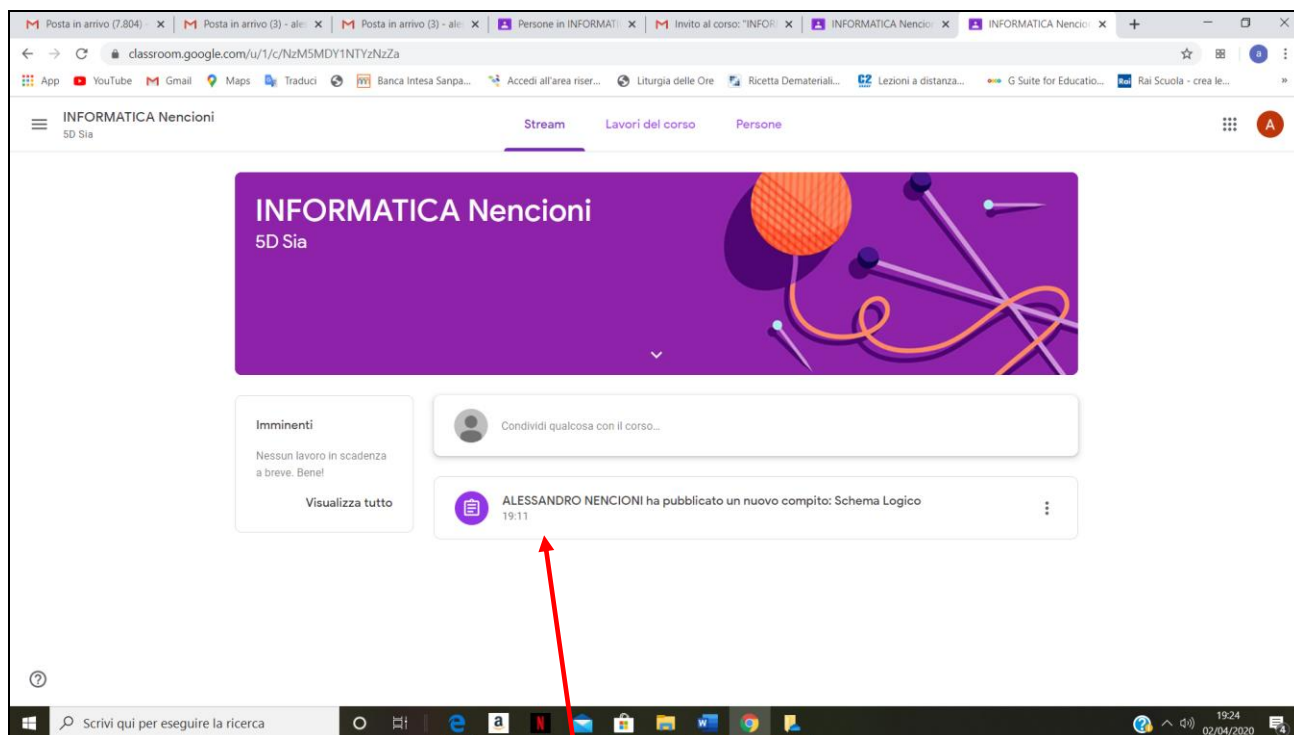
Posta in arrivo (7.804) - | Posta in arrivo (3) - ale | Posta in arrivo (3) - ale | Persone in INFORMATI | Invito al corso: "INFOR | INFORMATICA Nencio | INFORMATICA Nencio

classroom.google.com/u/1/c/NzM5MDY1NTYzNzZa

App YouTube Gmail Maps Traduci Banca Intesa Sanpa... Accedi all'area riser... Liturgia delle Ore Ricetta Demateriali... Lezioni a distanza... G Suite for Educatio... Rai Scuola - crea le...

INFORMATICA Nencioni
5D Sia

Stream Lavori del corso Persone

A

INFORMATICA Nencioni
5D Sia

Imminenti
Nessun lavoro in scadenza a breve. Bene!
Visualizza tutto

Condividi qualcosa con il corso...

ALESSANDRO NENCIONI ha pubblicato un nuovo compito: Schema Logico
19:11

Scrivi qui per eseguire la ricerca

19:24
02/04/2020